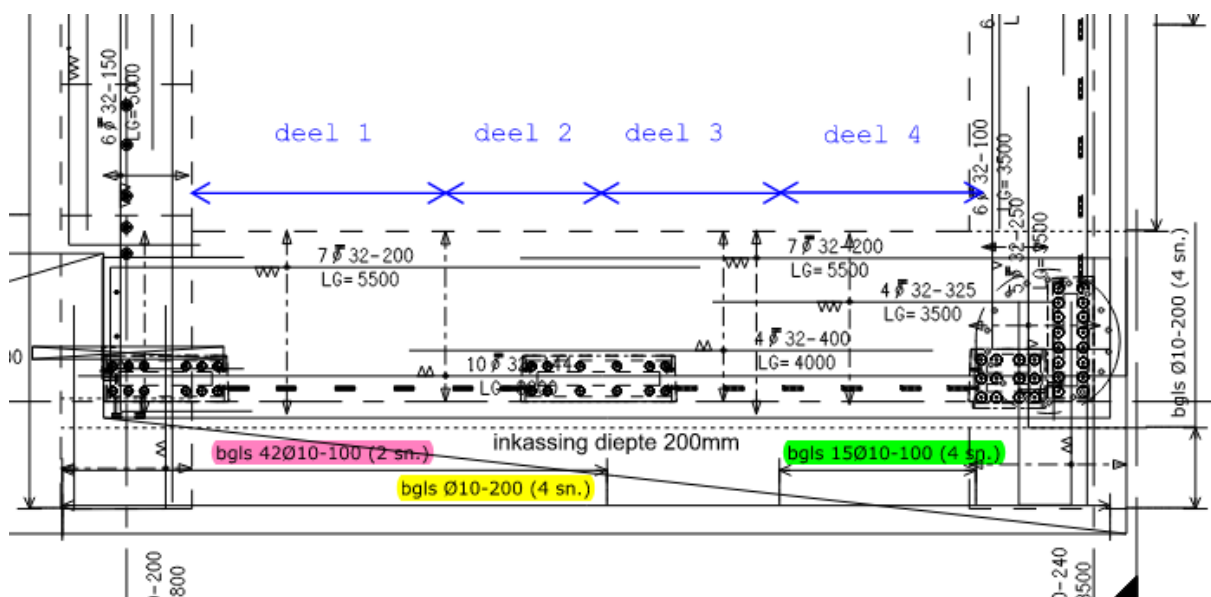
6 ∅ 32-150
LG=5000

deel 1
deel 2
deel 3
deel 4

7 ∅ 32-200
LG= 5500

7 ∅ 32-200
LG= 5500

4 ∅ 32-325
LG= 3500

4 ∅ 32-400
LG= 4000

10 ∅ 32-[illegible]
LG= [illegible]

6 ∅ 32-100
LG= 3500

5 ∅ 32-250
LG= 3500

bgls Ø10-200 (4 sn.)

00

inkassing diepte 200mm

bgls 42Ø10-100 (2 sn.)

bgls 15Ø10-100 (4 sn.)

bgls Ø10-200 (4 sn.)

-200
800

-240
3500